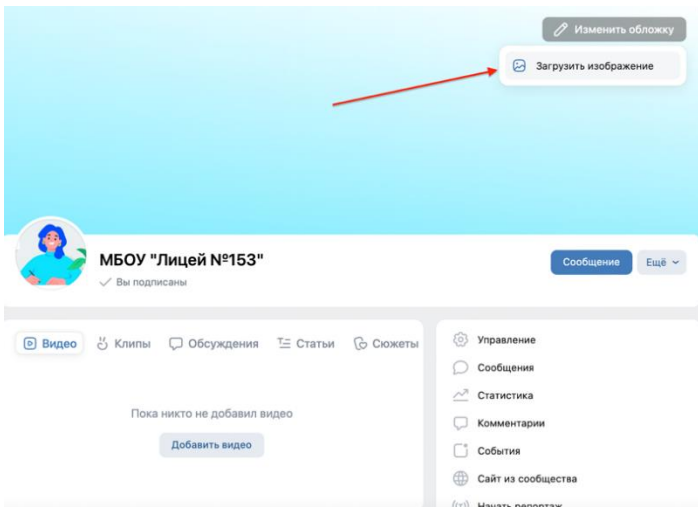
Изменить обложку

Загрузить изображение

МБОУ "Лицей №153"

Вы подписаны

Сообщение

Ещё

Видео

Клипы

Обсуждения

Статьи

Сюжеты

Пока никто не добавил видео

Добавить видео

Управление

Сообщения

Статистика

Комментарии

События

Сайт из сообщества

Начать репортаж